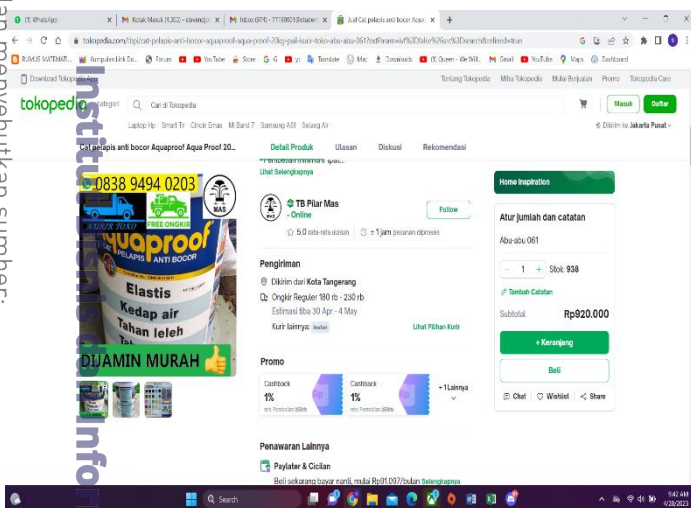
(1) WhatsApp | Kotak Masuk (4.303) - clewendjo | Inbox (974) - 7715002@student | Jual Cat pelapis anti bocor Aqua | +

tokopedia.com/tbpi/cat-pelapis-anti-bocor-aquaproof-aqua-proof-20kg-pail-kurir-toko-abu-abu-061?extParam=ivf%3Dfalse%26src%3Dsearch&refined=true

RUMUS MATEMATI... | Kumpulan Link Do... | Forum | YouTube | Store | G | G | yt | Translate | Mail | Download | (1) Queen - We Will... | Gmail | YouTube | Maps | Dashboard

Download Tokopedia App | Tentang Tokopedia | Mitra Tokopedia | Mulai Berjualan | Promo | Tokopedia Care

tokopedia | Kategori | Cari di Tokopedia | Masuk | Daftar

Laptop Hp | Smart Tv | Circle Emas | Mi Band 7 | Samsung A04 | Selang Air | Dikirim ke Jakarta Pusat

Cat pelapis anti bocor Aquaproof Aqua Proof 20... | Detail Produk | Ulasan | Diskusi | Rekomendasi

0838 9494 0203
FREE ONGKIR
aquaproof
PELAPIS ANTI BOCOR
Elastis
Kedap air
Tahan leleh
DIJAMIN MURAH

~ Pembelian minimum ipac...
Lihat Selengkapnya

TB Pilar Mas
• Online
Follow
5.0 rata-rata ulasan | ± 1 jam pesanan diproses

Pengiriman
Dikirim dari Kota Tangerang
Ongkir Reguler 180 rb - 230 rb
Estimasi tiba 30 Apr - 4 May
Kurir lainnya: | Lihat Pilihan Kurir

Promo
Cashback 1% min. Pembelian 200rb
Cashback 1% min. Pembelian 200rb
+ 1 Lainnya

Penawaran Lainnya
Paylater & Cicilan
Beli sekarang bayar nanti, mulai Rp91.097/bulan Selengkapnya

Home Inspiration

Atur jumlah dan catatan
Abu-abu 061
− 1 + Stok: 938
Tambah Catatan
Subtotal Rp920.000
+ Keranjang
Beli
Chat | Wishlist | Share

Search
9:42 AM
4/28/2023

Institut Bisnis dan Infor
an menyebutkan sumber.